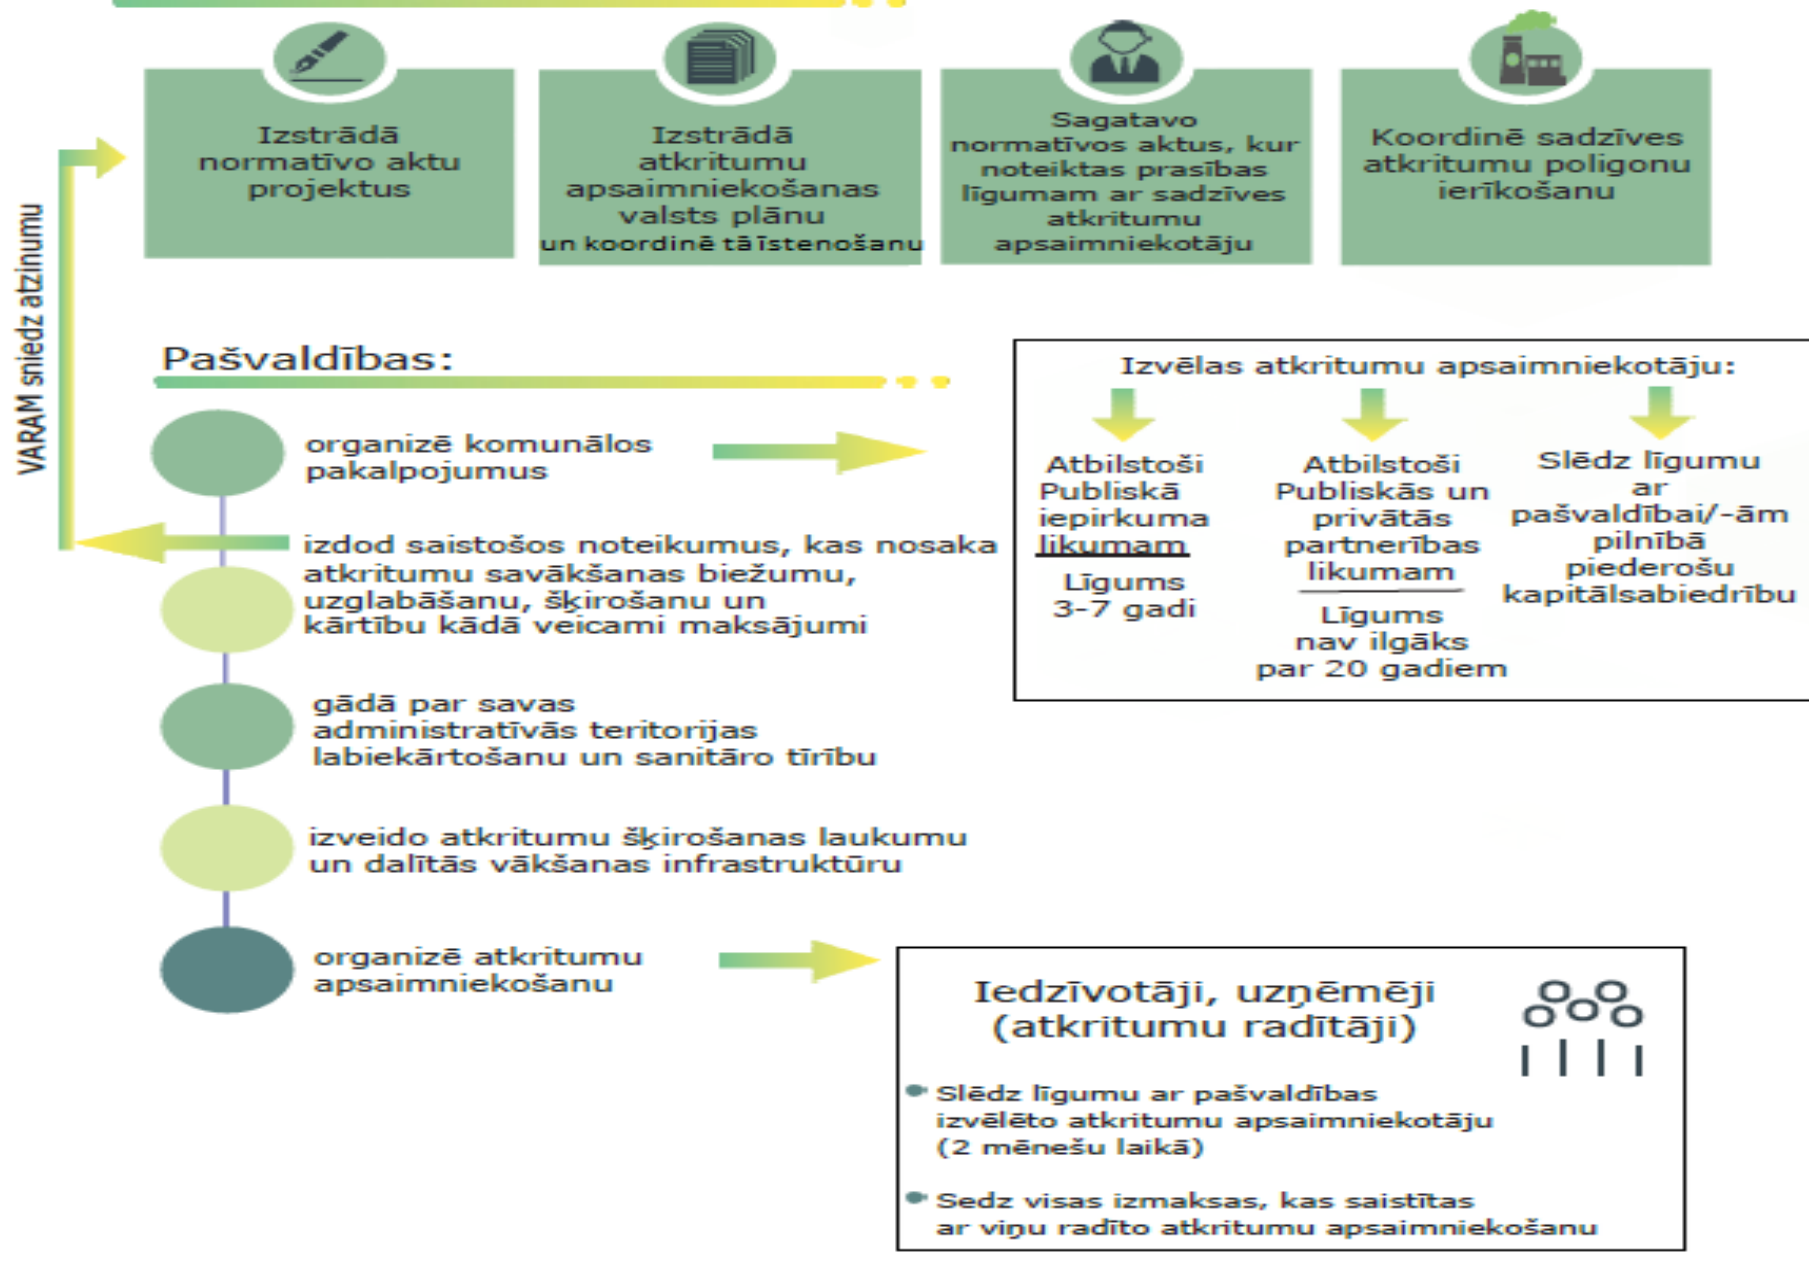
VARAM sniedz atzinumu

Izstrādā normatīvo aktu projektus

Izstrādā atkritumu apsaimniekošanas valsts plānu un koordinē tā īstenošanu

Sagatavo normatīvos aktus, kur noteiktas prasības līgumam ar sadzīves atkritumu apsaimniekotāju

Koordinē sadzīves atkritumu poligonu ierīkošanu

Pašvaldības:

organizē komunālos pakalpojumus

izdod saistošos noteikumus, kas nosaka atkritumu savākšanas biežumu, uzglabāšanu, šķirošanu un kārtību kādā veicami maksājumi

gādā par savas administratīvās teritorijas labiekārtošanu un sanitāro tīrību

izveido atkritumu šķirošanas laukumu un dalītās vākšanas infrastruktūru

organizē atkritumu apsaimniekošanu

Izvēlas atkritumu apsaimniekotāju:

Atbilstoši Publiskā iepirkuma likumam
Līgums 3-7 gadi

Atbilstoši Publiskās un privātās partnerības likumam
Līgums nav ilgāks par 20 gadiem

Slēdz līgumu ar pašvaldībai/-ām pilnībā piederošu kapitālsabiedrību

Iedzīvotāji, uzņēmēji (atkritumu radītāji)

Slēdz līgumu ar pašvaldības izvēlēto atkritumu apsaimniekotāju (2 mēnešu laikā)

Sedz visas izmaksas, kas saistītas ar viņu radīto atkritumu apsaimniekošanu